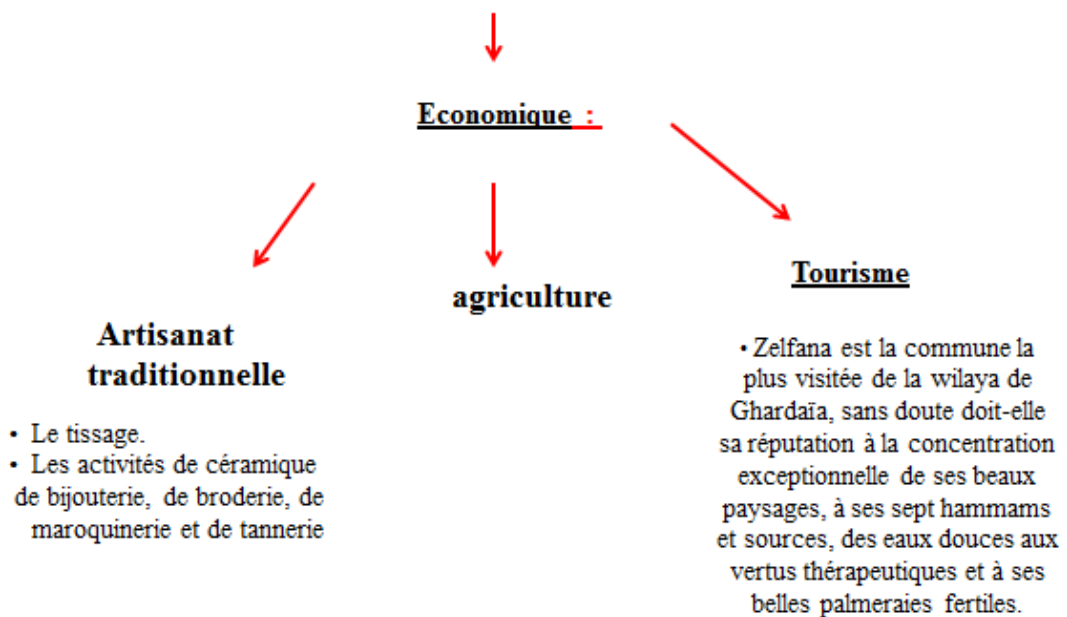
Economique :

Artisanat traditionnelle

• Le tissage.
• Les activités de céramique de bijouterie, de broderie, de maroquinerie et de tannerie

agriculture

Tourisme

• Zelfana est la commune la plus visitée de la wilaya de Ghardaïa, sans doute doit-elle sa réputation à la concentration exceptionnelle de ses beaux paysages, à ses sept hammams et sources, des eaux douces aux vertus thérapeutiques et à ses belles palmeraies fertiles.